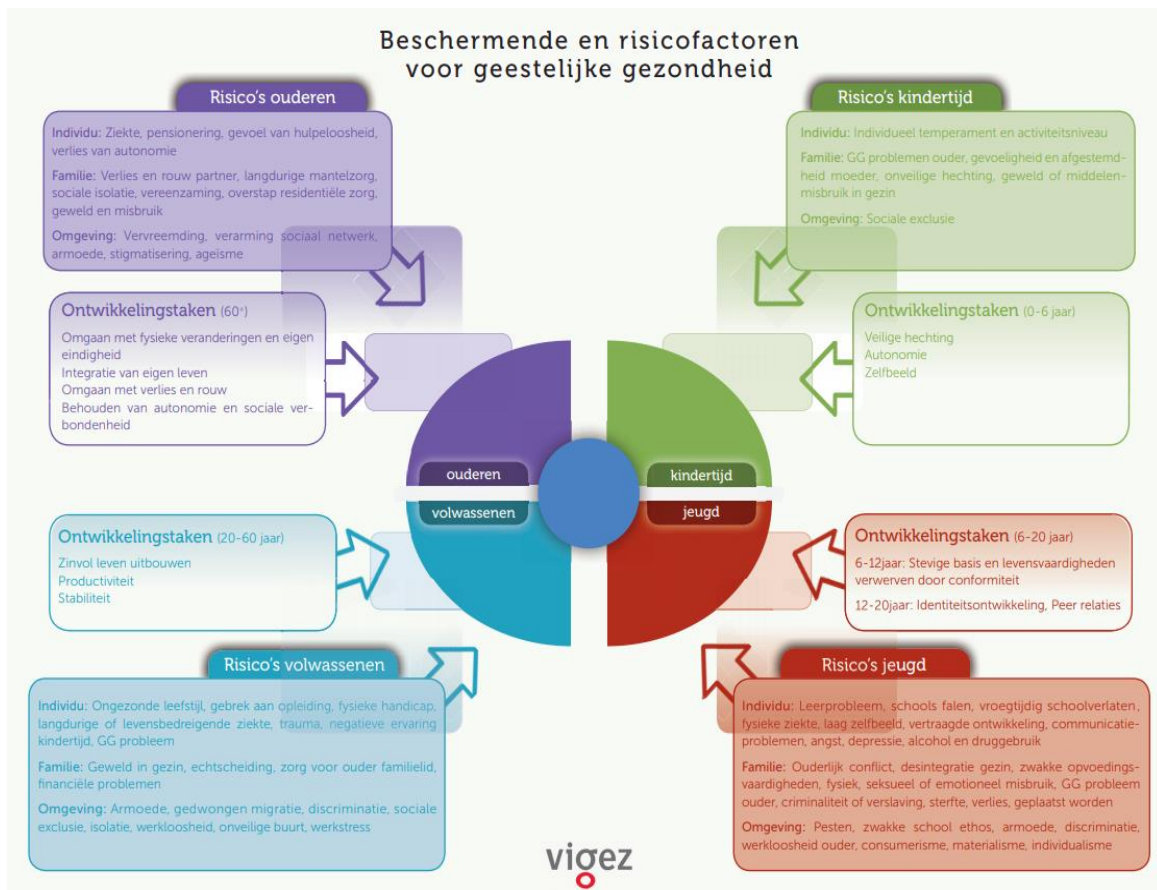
Beschermende en risicofactoren voor geestelijke gezondheid

Risico's ouderen

Individu: Ziekte, pensionering, gevoel van hulpeloosheid, verlies van autonomie

Familie: Verlies en rouw partner, langdurige mantelzorg, sociale isolatie, vereenzaming, overstap residentiële zorg, geweld en misbruik

Omgeving: Vervreemding, verarming sociaal netwerk, armoede, stigmatisering, ageïsme

Ontwikkelingstaken (60+)

Omgaan met fysieke veranderingen en eigen eindigheid
Integratie van eigen leven
Omgaan met verlies en rouw
Behouden van autonomie en sociale verbondenheid

Risico's kindertijd

Individu: Individueel temperament en activiteitsniveau

Familie: GG problemen ouder, gevoeligheid en afgestemdheid moeder, onveilige hechting, geweld of middelenmisbruik in gezin

Omgeving: Sociale exclusie

Ontwikkelingstaken (0-6 jaar)

Veilige hechting
Autonomie
Zelfbeeld

ouderen
kindertijd
volwassenen
jeugd

Ontwikkelingstaken (20-60 jaar)

Zinvol leven uitbouwen
Productiviteit
Stabiliteit

Ontwikkelingstaken (6-20 jaar)

6-12jaar: Stevige basis en levensvaardigheden verwerven door conformiteit

12-20jaar: Identiteitsontwikkeling, Peer relaties

Risico's volwassenen

Individu: Ongezonde leefstijl, gebrek aan opleiding, fysieke handicap, langdurige of levensbedreigende ziekte, trauma, negatieve ervaring kindertijd, GG probleem

Familie: Geweld in gezin, echtscheiding, zorg voor ouder familielid, financiële problemen

Omgeving: Armoede, gedwongen migratie, discriminatie, sociale exclusie, isolatie, werkloosheid, onveilige buurt, werkstress

Risico's jeugd

Individu: Leerprobleem, schools falen, vroegtijdig schoolverlaten, fysieke ziekte, laag zelfbeeld, vertraagde ontwikkeling, communicatieproblemen, angst, depressie, alcohol en druggebruik

Familie: Ouderlijk conflict, desintegratie gezin, zwakke opvoedingsvaardigheden, fysiek, seksueel of emotioneel misbruik, GG probleem ouder, criminaliteit of verslaving, sterfte, verlies, geplaatst worden

Omgeving: Pesten, zwakke school ethos, armoede, discriminatie, werkloosheid ouder, consumerisme, materialisme, individualisme

vigez